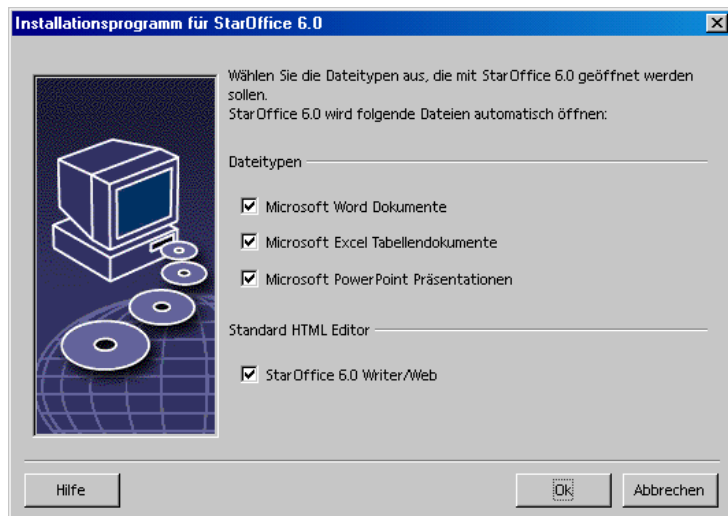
Installationsprogramm für StarOffice 6.0

Wählen Sie die Dateitypen aus, die mit StarOffice 6.0 geöffnet werden sollen.
StarOffice 6.0 wird folgende Dateien automatisch öffnen:

Dateitypen

Microsoft Word Dokumente

Microsoft Excel Tabellendokumente

Microsoft PowerPoint Präsentationen

Standard HTML Editor

StarOffice 6.0 Writer/Web

Hilfe

Ok

Abbrechen